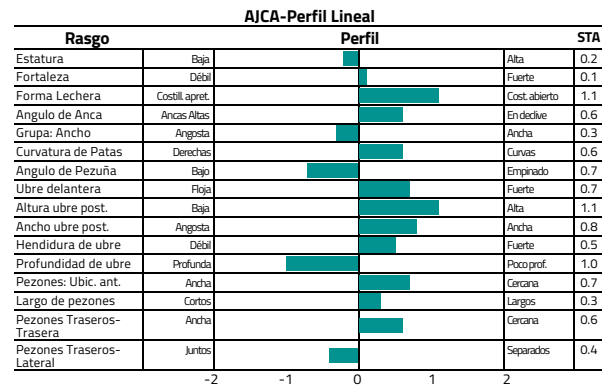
AJCA-Perfil Lineal

| Rasgo | | Perfil | | STA |
|---|---|---|---|---|
| Estatura | Baja | | Alta | 0.2 |
| Fortaleza | Débil | | Fuerte | 0.1 |
| Forma Lechera | Costill. apret. | | Cost. abierto | 1.1 |
| Angulo de Anca | Ancas Altas | | En declive | 0.6 |
| Grupa: Ancho | Angosta | | Ancha | 0.3 |
| Curvatura de Patas | Derechas | | Curvas | 0.6 |
| Angulo de Pezuña | Bajo | | Empinado | 0.7 |
| Ubre delantera | Floja | | Fuerte | 0.7 |
| Altura ubre post. | Baja | | Alta | 1.1 |
| Ancho ubre post. | Angosta | | Ancha | 0.8 |
| Hendidura de ubre | Débil | | Fuerte | 0.5 |
| Profundidad de ubre | Profunda | | Poco prof. | 1.0 |
| Pezones: Ubic. ant. | Ancha | | Cercana | 0.7 |
| Largo de pezones | Cortos | | Largos | 0.3 |
| Pezones Traseros-Trasera | Ancha | | Cercana | 0.6 |
| Pezones Traseros-Lateral | Juntos | | Separados | 0.4 |

-2 -1 0 1 2